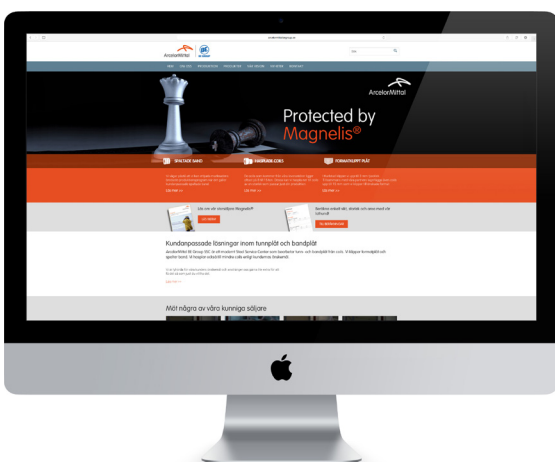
ArcelorMittal

Sök

ArcelorMittal

Protected by Magnelis®

SPALTADE BAND

PASSKLIPP

FORMATKLIPPT PLÅT

LÄS MER

LÄS MER

LÄS MER

Läs mer om Magnelis®

Kundanpassade lösningar inom tunnplåt och bandplåt

LÄS MER

Möt några av våra kunniga säljare